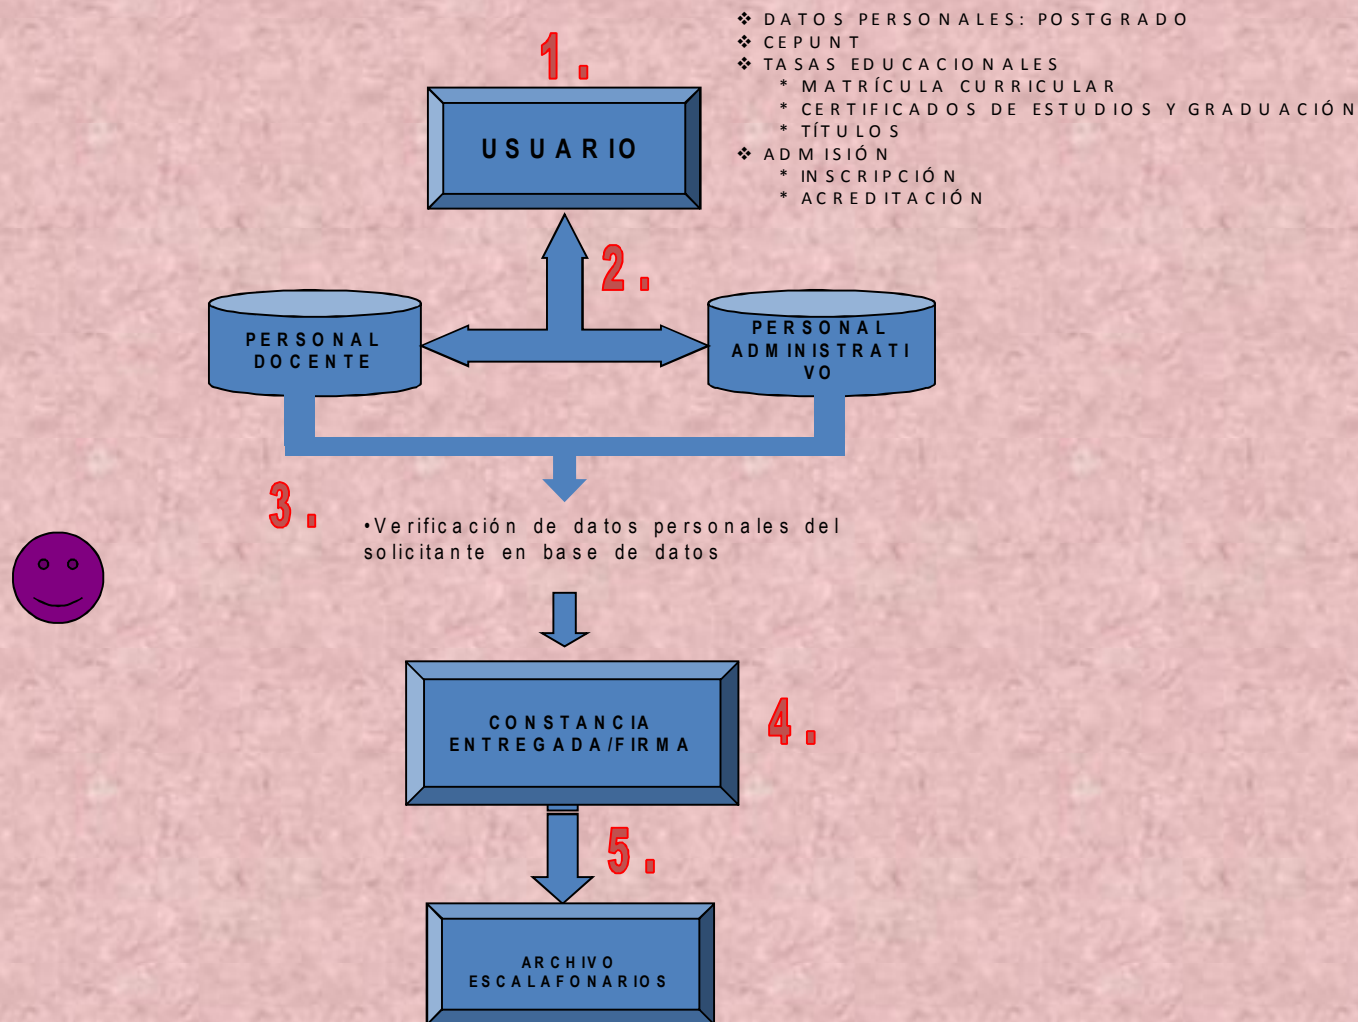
❖ DATOS PERSONALES: POSTGRADO
❖ CEPUNT
❖ TASAS EDUCACIONALES
* MATRÍCULA CURRICULAR
* CERTIFICADOS DE ESTUDIOS Y GRADUACIÓN
* TÍTULOS
❖ ADMISIÓN
* INSCRIPCIÓN
* ACREDITACIÓN

1.

USUARIO

2.

PERSONAL DOCENTE

PERSONAL ADMINISTRATIVO

3.

•Verificación de datos personales del solicitante en base de datos

CONSTANCIA ENTREGADA/FIRMA

4.

5.

ARCHIVO ESCALAFONARIOS